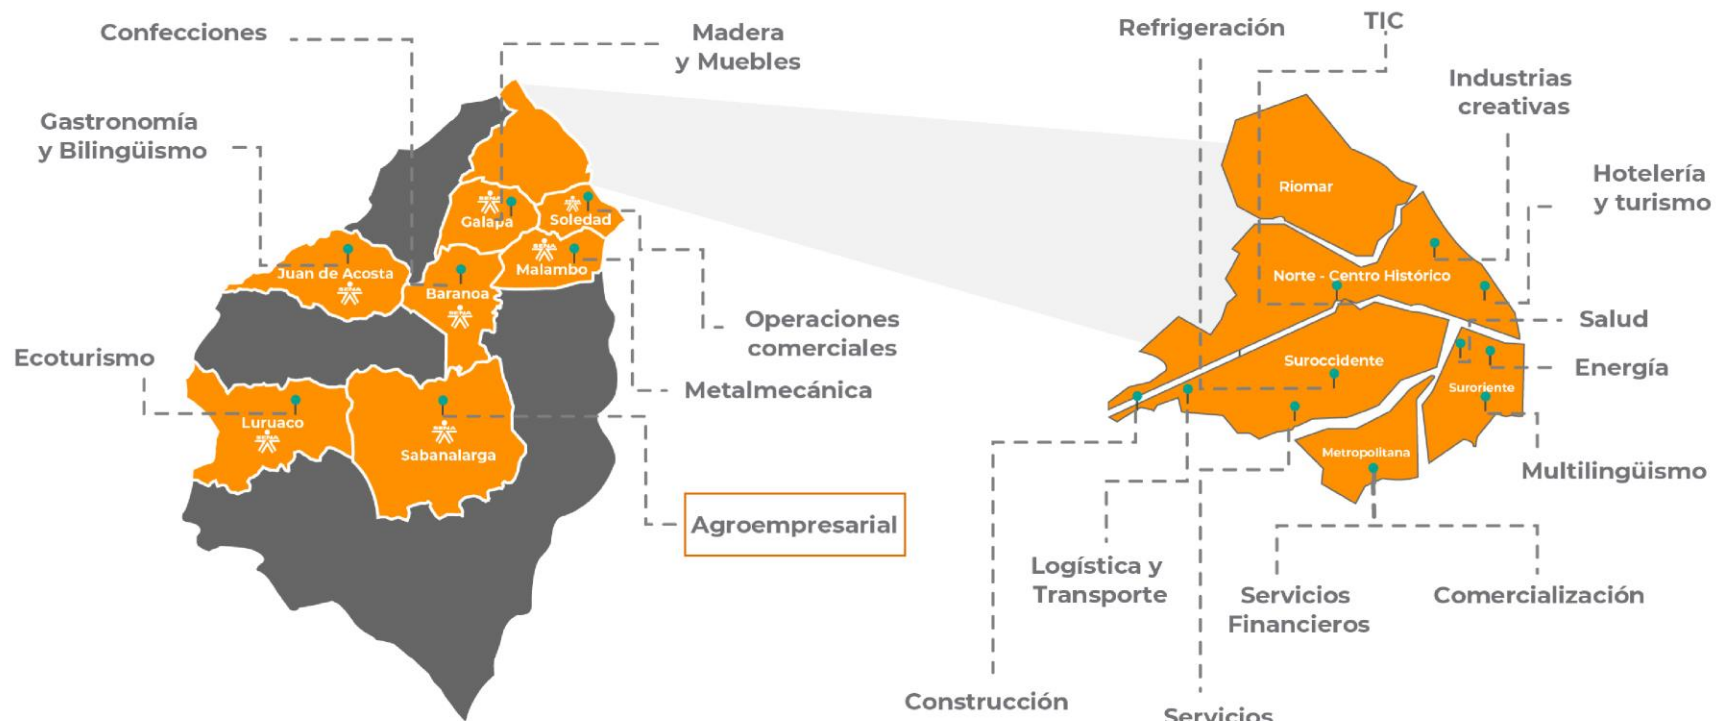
Confecciones

Madera y Muebles

Gastronomía y Bilingüismo

Ecoturismo

Galapa

Soledad

Juan de Acosta

Malambo

Baranoa

Luruaco

Sabanalarga

Operaciones comerciales

Metalmecánica

Agroempresarial

Refrigeración

TIC

Industrias creativas

Hotelería y turismo

Riomar

Norte - Centro Histórico

Salud

Suroccidente

Energía

Suroriente

Metropolitana

Multilingüismo

Logística y Transporte

Servicios Financieros

Comercialización

Construcción

Servicios